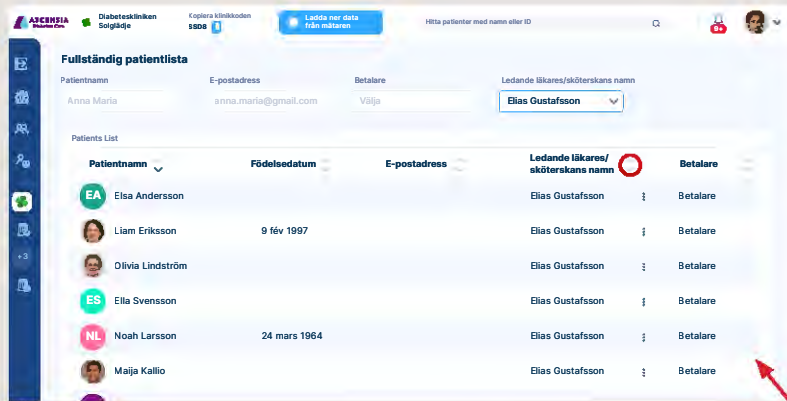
ASCENSIA Diabetes Care

Diabeteskliniken Solglädje

Kopiera klinikkoden
SSD8

Ladda ner data från mätaren

Hitta patienter med namn eller ID

8+

+3

Fullständig patientlista

Patientnamn
Anna Maria

E-postadress
anna.maria@gmail.com

Betalare
Välja

Ledande läkare/sköterskans namn
Elias Gustafsson

Patients List

| Patientnamn | Födelsedatum | E-postadress | Ledande läkares/sköterskans namn | | Betalare |
|---|---|---|---|---|---|
| EA Elsa Andersson | | | Elias Gustafsson | ⋮ | Betalare |
| Liam Eriksson | 9 fév 1997 | | Elias Gustafsson | ⋮ | Betalare |
| Olivia Lindström | | | Elias Gustafsson | ⋮ | Betalare |
| ES Ella Svensson | | | Elias Gustafsson | ⋮ | Betalare |
| NL Noah Larsson | 24 mars 1964 | | Elias Gustafsson | ⋮ | Betalare |
| Maija Kallio | | | Elias Gustafsson | ⋮ | Betalare |